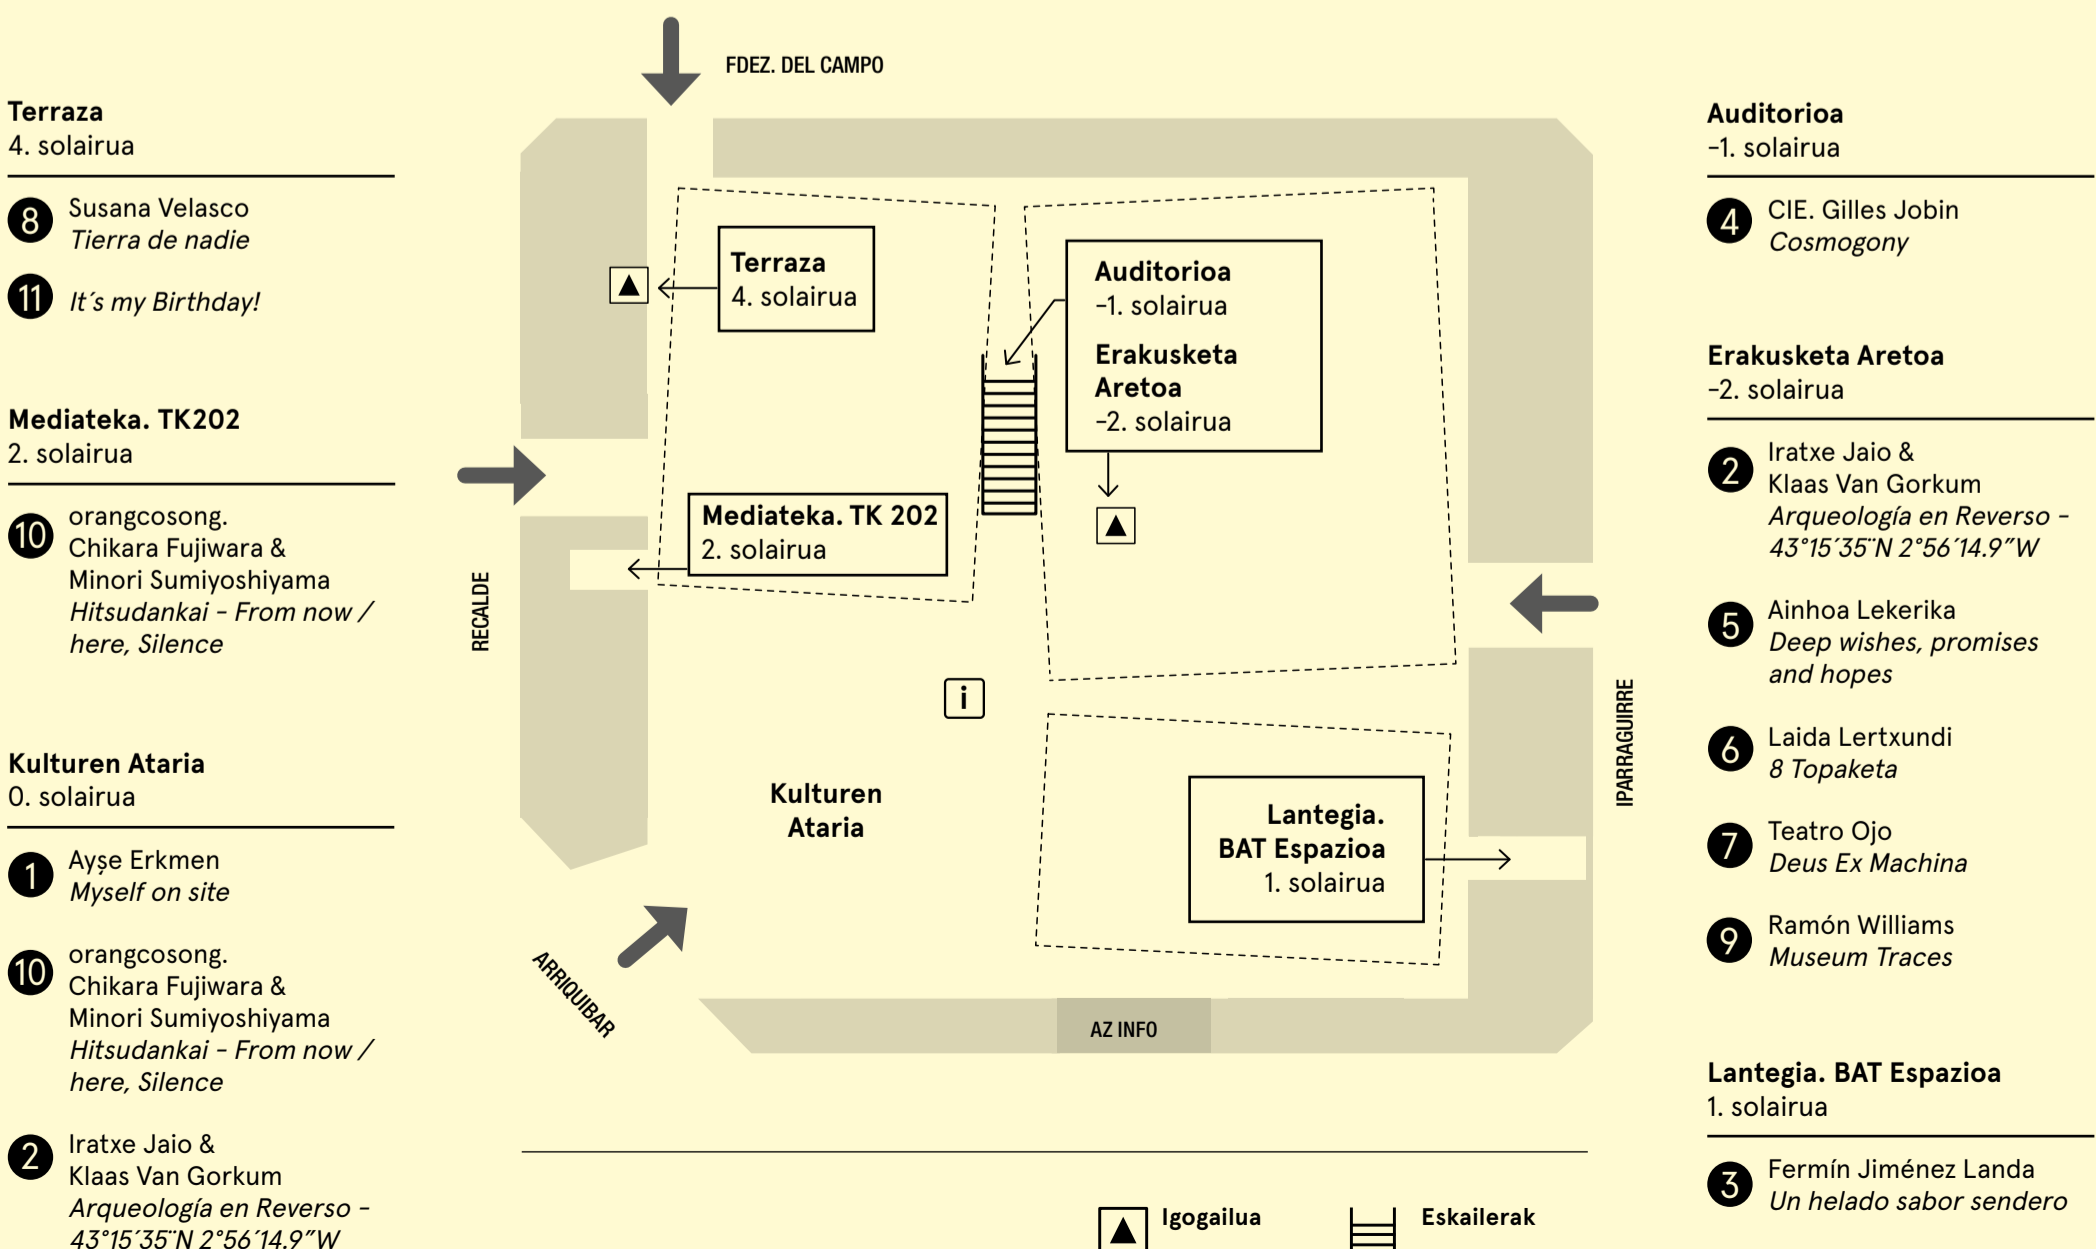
Terraza
4. solairua

8 Susana Velasco
Tierra de nadie

11 It´s my Birthday!

Mediateka. TK202
2. solairua

10 orangcosong.
Chikara Fujiwara &
Minori Sumiyoshiyama
Hitsudankai - From now / here, Silence

Kulturen Ataria
0. solairua

1 Ayşe Erkmen
Myself on site

10 orangcosong.
Chikara Fujiwara &
Minori Sumiyoshiyama
Hitsudankai - From now / here, Silence

2 Iratxe Jaio &
Klaas Van Gorkum
Arqueología en Reverso - 43°15´35¨N 2°56´14.9”W

FDEZ. DEL CAMPO

Terraza
4. solairua

Auditorioa
-1. solairua
Erakusketa Aretoa
-2. solairua

Mediateka. TK 202
2. solairua

RECALDE

i

Kulturen Ataria

Lantegia. BAT Espazioa
1. solairua

IPARRAGUIRRE

ARRIQUIBAR

AZ INFO

Igogailua

Eskailerak

Auditorioa
-1. solairua

4 CIE. Gilles Jobin
Cosmogony

Erakusketa Aretoa
-2. solairua

2 Iratxe Jaio &
Klaas Van Gorkum
Arqueología en Reverso - 43°15´35¨N 2°56´14.9”W

5 Ainhoa Lekerika
Deep wishes, promises and hopes

6 Laida Lertxundi
8 Topaketa

7 Teatro Ojo
Deus Ex Machina

9 Ramón Williams
Museum Traces

Lantegia. BAT Espazioa
1. solairua

3 Fermín Jiménez Landa
Un helado sabor sendero